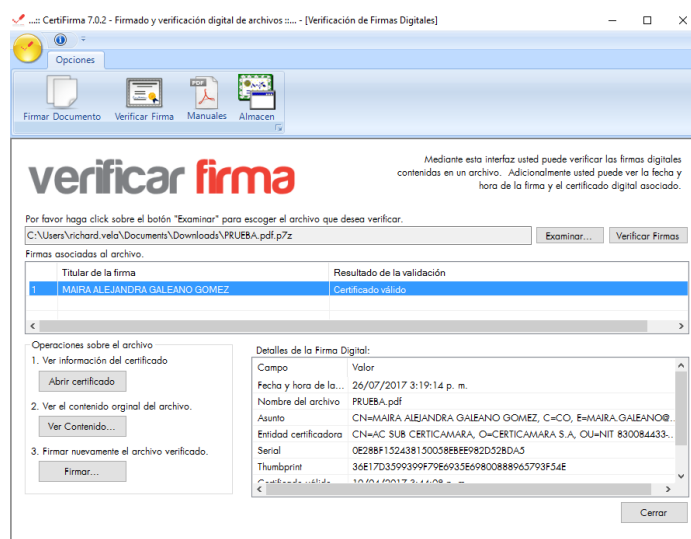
..:: CertiFirma 7.0.2 - Firmado y verificación digital de archivos ::... - [Verificación de Firmas Digitales]

Opciones

Firmar Documento  Verificar Firma  Manuales  Almacen

verificar firma

Mediante esta interfaz usted puede verificar las firmas digitales contenidas en un archivo. Adicionalmente usted puede ver la fecha y hora de la firma y el certificado digital asociado.

Por favor haga click sobre el botón "Examinar" para escoger el archivo que desea verificar.

C:\Users\richard.vela\Documents\Downloads\PRUEBA.pdf.p7z

Examinar...  Verificar Firmas

Firmas asociadas al archivo.

| | Titular de la firma | Resultado de la validación |
|---|---|---|
| 1 | MAIRA ALEJANDRA GALEANO GOMEZ | Certificado válido |

Operaciones sobre el archivo

1. Ver información del certificado

Abrir certificado

2. Ver el contenido orginal del archivo.

Ver Contenido...

3. Firmar nuevamente el archivo verificado.

Firmar...

Detalles de la Firma Digital:

| Campo | Valor |
|---|---|
| Fecha y hora de la... | 26/07/2017 3:19:14 p. m. |
| Nombre del archivo | PRUEBA.pdf |
| Asunto | CN=MAIRA ALEJANDRA GALEANO GOMEZ, C=CO, E=MAIRA.GALEANO@... |
| Entidad certificadora | CN=AC SUB CERTICAMARA, O=CERTICAMARA S.A, OU=NIT 830084433-... |
| Serial | 0E28BF152438150058EBEE982D52BDA5 |
| Thumbprint | 36E17D3599399F79E6935E6980088965793F54E |
| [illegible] | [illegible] |

Cerrar